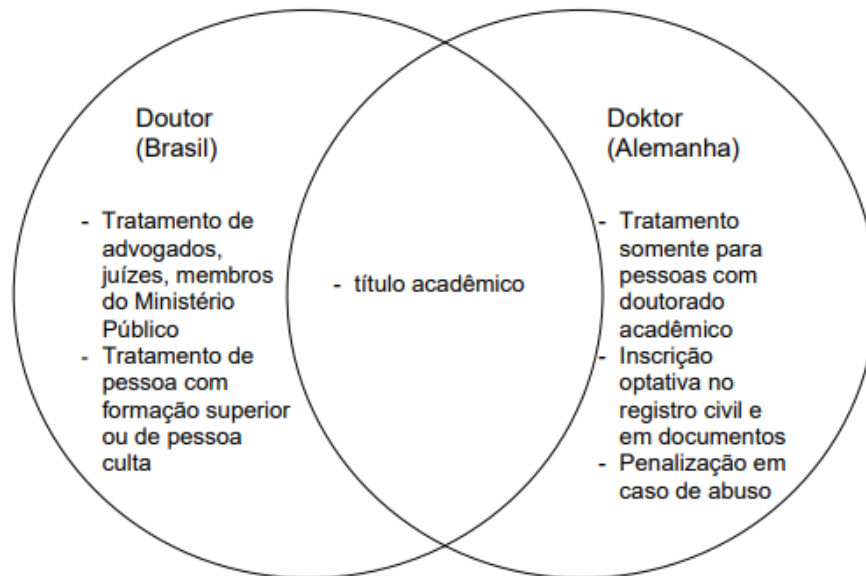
Doutor
(Brasil)

- Tratamento de advogados, juízes, membros do Ministério Público
- Tratamento de pessoa com formação superior ou de pessoa culta

- título acadêmico

Doktor
(Alemanha)

- Tratamento somente para pessoas com doutorado acadêmico
- Inscrição optativa no registro civil e em documentos
- Penalização em caso de abuso